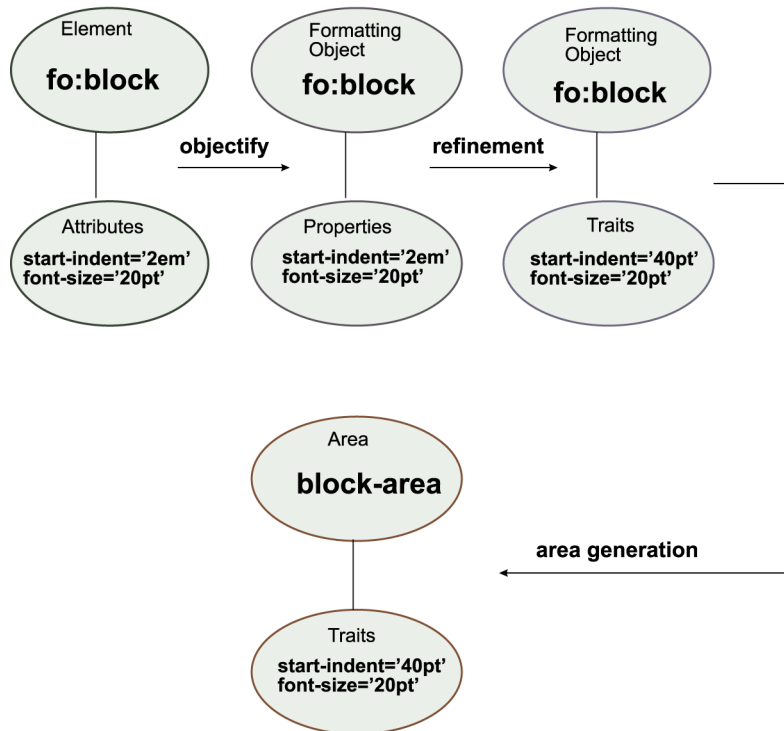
Element
fo:block

Attributes
start-indent='2em'
font-size='20pt'

objectify

Formatting Object
fo:block

Properties
start-indent='2em'
font-size='20pt'

refinement

Formatting Object
fo:block

Traits
start-indent='40pt'
font-size='20pt'

Area
block-area

Traits
start-indent='40pt'
font-size='20pt'

area generation